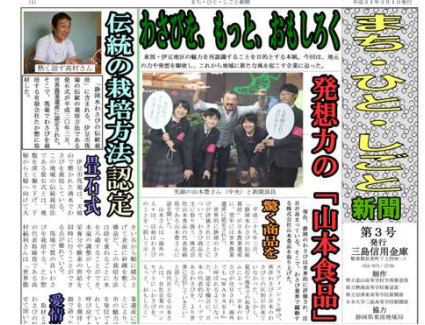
(1)

まち・ひと・しごと新聞

平成31年3月1日発行

熱く語る高村さん

伝統の栽培方法認定

畳石式

わさびを、もっと、おもしろく

東部・伊豆地区の魅力を再認識することを目的とする本紙。今回は、地元の力や発想を駆使し、これから地域に新たな魅力を創りだす企業に迫った。

笑顔の山本貴之さん(中央)と新聞部員

発想力の「山本食品」

驚く商品を

まち・ひと・しごと新聞

第3号

発行
三島信用金庫

制作

協力
静岡県東部地域局

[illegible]